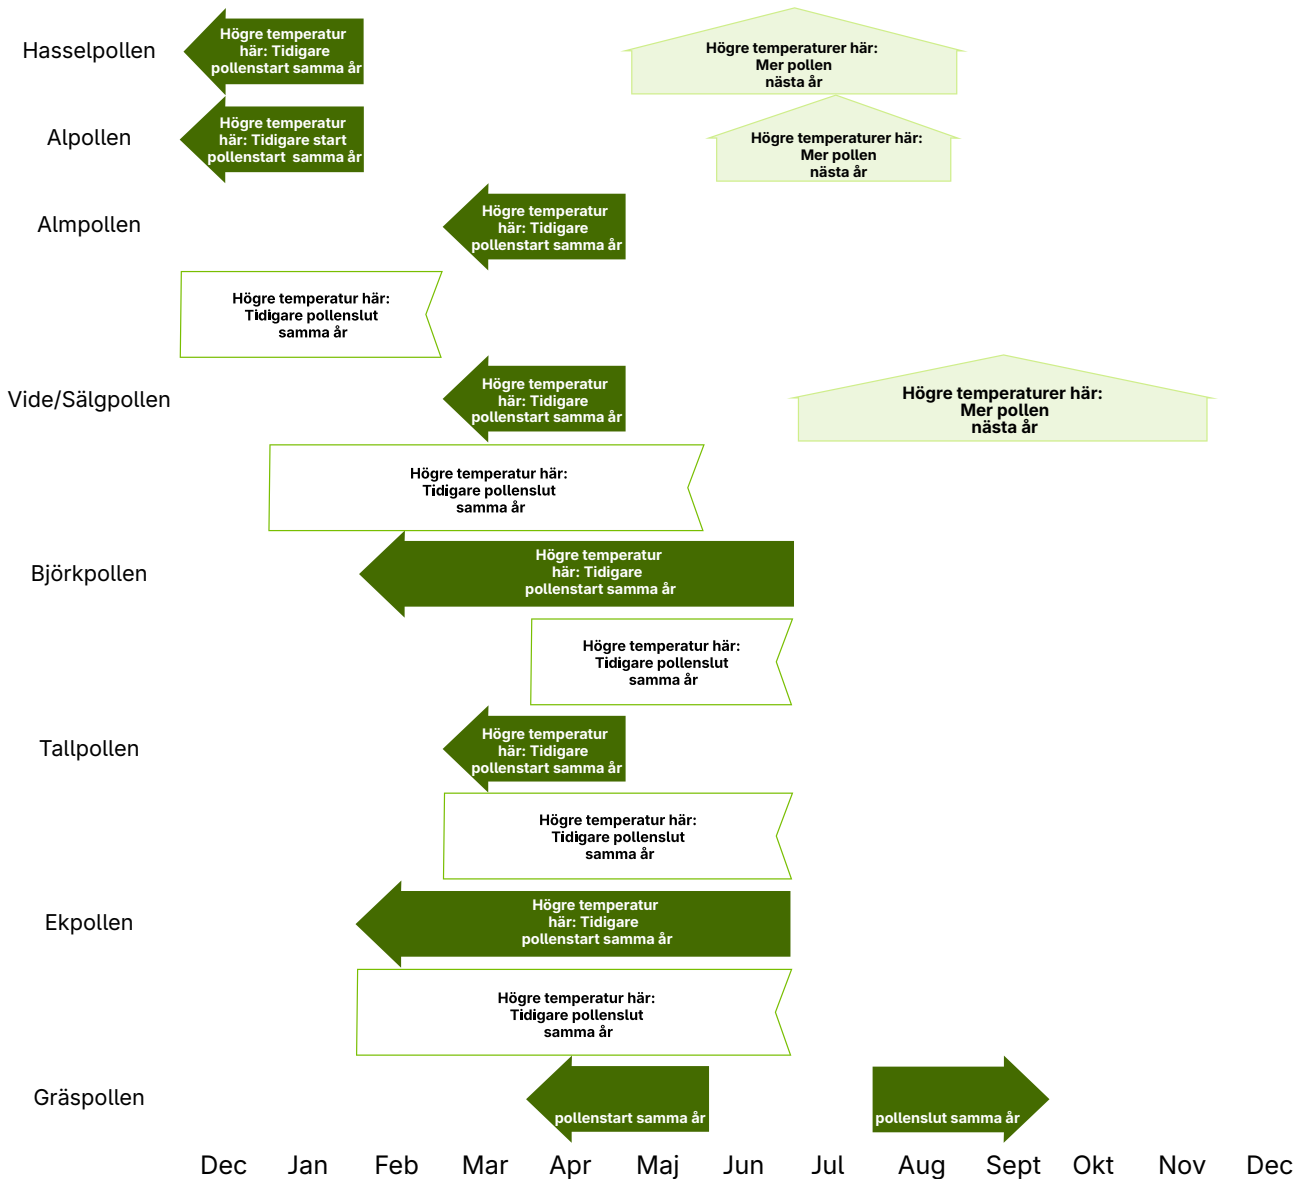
Hasselpollen

Högre temperatur här: Tidigare pollenstart samma år

Högre temperaturer här: Mer pollen nästa år

Alpollen

Högre temperatur här: Tidigare start pollenstart samma år

Högre temperaturer här: Mer pollen nästa år

Almpollen

Högre temperatur här: Tidigare pollenstart samma år

Högre temperatur här: Tidigare pollenslut samma år

Vide/Sälgpollen

Högre temperatur här: Tidigare pollenstart samma år

Högre temperaturer här: Mer pollen nästa år

Högre temperatur här: Tidigare pollenslut samma år

Björkpollen

Högre temperatur här: Tidigare pollenstart samma år

Högre temperatur här: Tidigare pollenslut samma år

Tallpollen

Högre temperatur här: Tidigare pollenstart samma år

Högre temperatur här: Tidigare pollenslut samma år

Ekpollen

Högre temperatur här: Tidigare pollenstart samma år

Högre temperatur här: Tidigare pollenslut samma år

Gräspollen

pollenstart samma år

pollenslut samma år

Dec Jan Feb Mar Apr Maj Jun Jul Aug Sept Okt Nov Dec